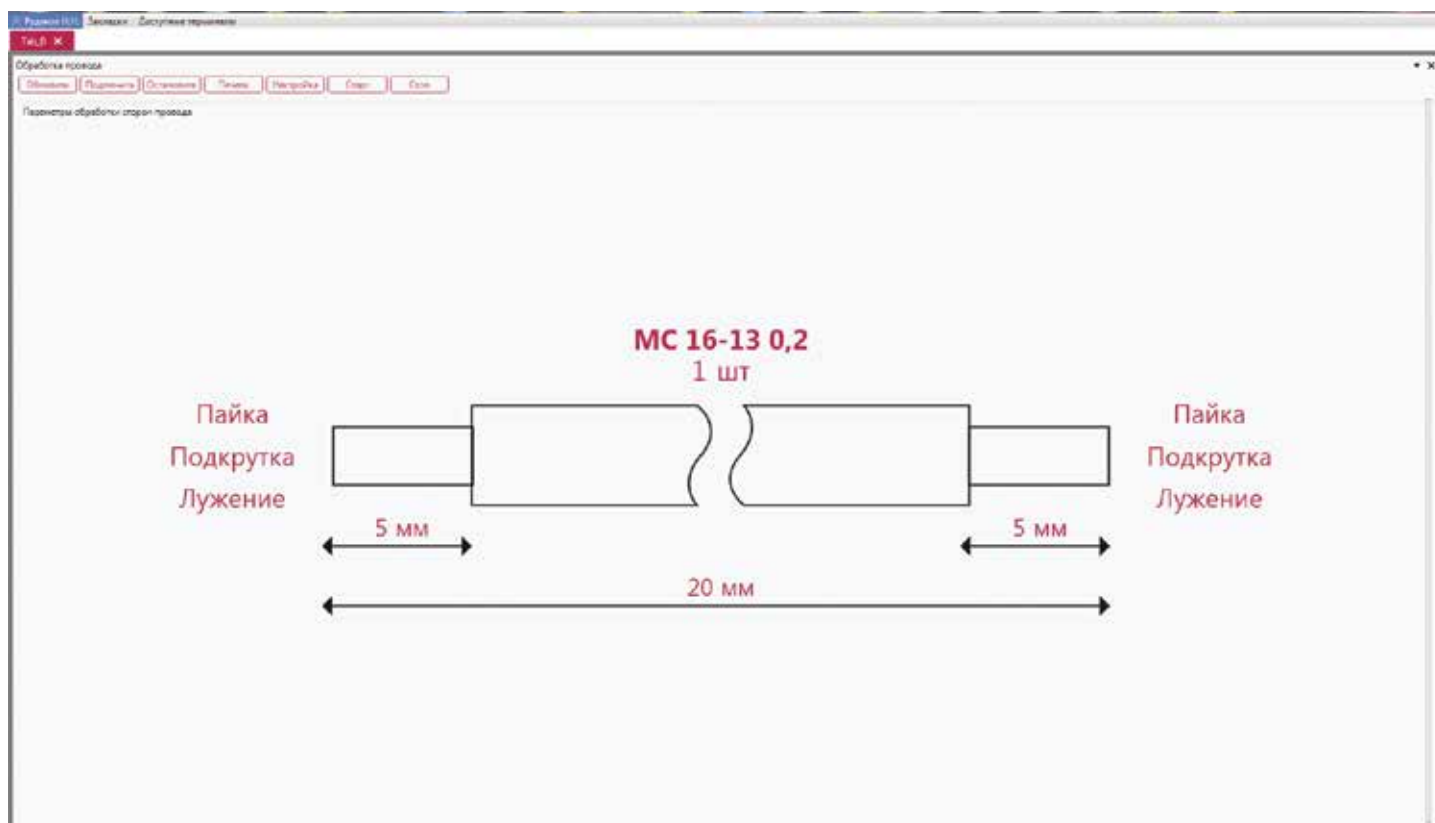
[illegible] Закладки Доступные терминалы
TALO ×
Обработка провода
Обновить Подключить Остановить Печать Настройка Старт Стоп
Параметры обработки сторон провода

МС 16-13 0,2
1 шт

Пайка
Подкрутка
Лужение

Пайка
Подкрутка
Лужение

5 мм

5 мм

20 мм